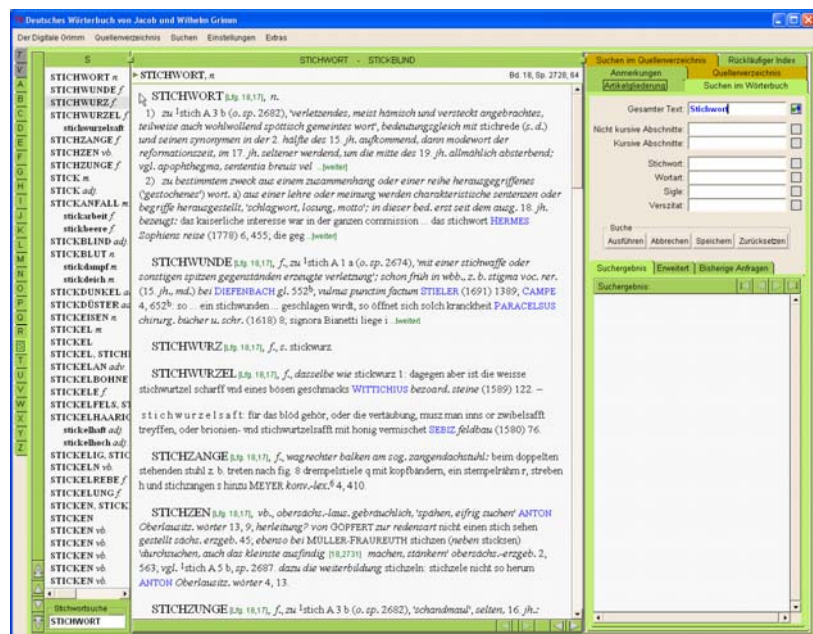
Deutsches Wörterbuch von Jacob und Wilhelm Grimm

Der Digitale Grimm   Quellenverzeichnis   Suchen   Einstellungen   Extras

T V A B C D E F G H I J K L M N O P Q R S T U V W X Y Z

S

STICHWORT n
STICHWUNDE f
STICHWURZ f
STICHWURZEL f
stichwurzelsaft
STICHZANGE f
STICHZEN vb
STICHZUNGE f
STICK m
STICK adj
STICKANFALL m
stickarbeit f
stickbeere f
STICKBLIND adj
STICKBLUT n
stickdampf m
stickdeich m
STICKDUNKEL a
STICKDÜSTER a
STICKEISEN n
STICKEL m
STICKEL
STICKEL, STICH
STICKELAN adv
STICKELBOHNE
STICKELE f
STICKELFELS, ST
STICKELHAARIG
stickelhaft adj
stickelhoch adj
STICKELIG, STIC
STICKELN vb
STICKELREBE f
STICKELUNG f
STICKEN, STICK
STICKEN
STICKEN vb
STICKEN vb
STICKEN vb
STICKEN vb
STICKEN vb

Stichwortsuche
STICHWORT

STICHWORT - STICKBLIND

STICHWORT, n          Bd. 18, Sp. 2728, 64

STICHWORT [Lfg. 18,17], n.

1) zu ¹stich A 3 b (o. sp. 2682), 'verletzendes, meist hämisch und versteckt angebrachtes, teilweise auch wohlwollend spöttisch gemeintes wort', bedeutungsgleich mit stichrede (s. d.) und seinen synonymen in der 2. hälfte des 15. jh. aufkommend, dann modewort der reformationszeit, im 17. jh. seltener werdend, um die mitte des 19. jh. allmählich absterbend; vgl. apophthegma, sententia brevis vel ...[weiter]

2) zu bestimmtem zweck aus einem zusammenhang oder einer reihe herausgegriffenes ('gestochenes') wort. a) aus einer lehre oder meinung herausgestellt, 'schlagwort, losung, motto'; in dieser bed. erst seit dem ausg. 18. jh. bezeugt: das kaiserliche interesse war in der ganzen commission ... das stichwort HERMES Sophiens reise (1778) 6, 455; die geg...[weiter]

STICHWUNDE [Lfg. 18,17], f., zu ¹stich A 1 a (o. sp. 2674), 'mit einer stichwaffe oder sonstigen spitzen gegenständen erzeugte verletzung'; schon früh in wbb., z. b. stigma voc. rer. (15. jh., md.) bei DIEFENBACH gl. 552ᵇ, vulnus punctim factum STIELER (1691) 1389; CAMPE 4, 652ᵇ: so ... ein stichwunden ... geschlagen wirdt, so öffnet sich solch kranckheit PARACELSUS chirurg. bücher u. schr. (1618) 8; signora Bianetti liege i...[weiter]

STICHWURZ [Lfg. 18,17], f., s. stickwurz.

STICHWURZEL [Lfg. 18,17], f., dasselbe wie stickwurz 1: dagegen aber ist die weisse stichwurtzel scharff vnd eines bösen geschmacks WITTICHIUS bezoard. steine (1589) 122. —

stichwurzelsaft: für das blöd gehör, oder die vertäubung, musz man inns or zwibelsafft treyffen, oder brionien- vnd stichwurtzelsafft mit honig vermischet SEBIZ feldbau (1580) 76.

STICHZANGE [Lfg. 18,17], f., wagrechter balken am sog. zangendachstuhl: beim doppelten stehenden stuhl z. b. treten nach fig. 8 drempelstiele q mit kopfbändern, ein stempelrähm r, streben h und stichzangen s hinzu MEYER konv.-lex.⁶ 4, 410.

STICHZEN [Lfg. 18,17], vb., obersächs.-laus. gebräuchlich, 'spähen, eifrig suchen' ANTON Oberlausitz. wörter 13, 9, herleitung? von GÖPFERT zur redensart nicht einen stich sehen gestellt sächs. erzgeb. 45, ebenso bei MÜLLER-FRAUREUTH stichzen (neben sticksen) 'durchsuchen, auch das kleinste ausfindig [18,2731] machen, stänkern' obersächs.-erzgeb. 2, 563; vgl. ¹stich A 5 b, sp. 2687. dazu die weiterbildung stichzeln: stichzele nicht so herum ANTON Oberlausitz. wörter 4, 13.

STICHZUNGE [Lfg. 18,17], f., zu ¹stich A 3 b (o. sp. 2682), 'schandmaul', selten, 16. jh.:

Suchen im Quellenverzeichnis | Rückläufiger Index
Anmerkungen | Quellenverzeichnis
Artikelgliederung | Suchen im Wörterbuch

Gesamter Text: Stichwort
Nicht kursive Abschnitte:
Kursive Abschnitte:
Stichwort:
Wortart:
Sigle:
Verszitat:

Suche
Ausführen | Abbrechen | Speichern | Zurücksetzen

Suchergebnis | Erweitert | Bisherige Anfragen
Suchergebnis: